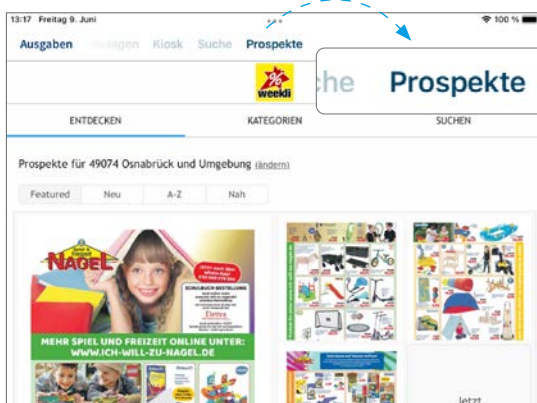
13:17 Freitag 9. Juni

100 %

Ausgaben Beilagen Kiosk Suche Prospekte

weekli

che Prospekte

ENTDECKEN KATEGORIEN SUCHEN

Prospekte für 49074 Osnabrück und Umgebung (ändern)

Featured Neu A-Z Nah

NAGEL

SCHULBUCH-BESTELLUNG

MEHR SPIEL UND FREIZEIT ONLINE UNTER: WWW.ICH-WILL-ZU-NAGEL.DE

Jetzt